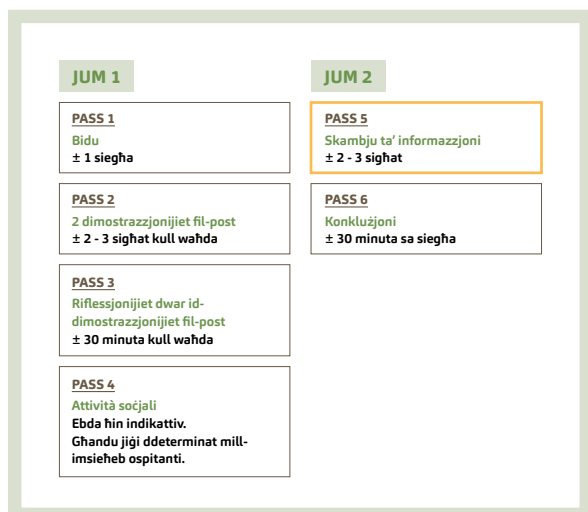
JUM 1

PASS 1
Bidu
± 1 siegħa

PASS 2
2 dimostrazzjonijiet fil-post
± 2 - 3 sigħat kull waħda

PASS 3
Riflessjonijiet dwar id-dimostrazzjonijiet fil-post
± 30 minuta kull waħda

PASS 4
Attività soċjali
Ebda ħin indikattiv.
Għandu jiġi ddeterminat mill-imsieħeb ospitanti.

JUM 2

PASS 5
Skambju ta' informazzjoni
± 2 - 3 sigħat

PASS 6
Konklużjoni
± 30 minuta sa siegħa